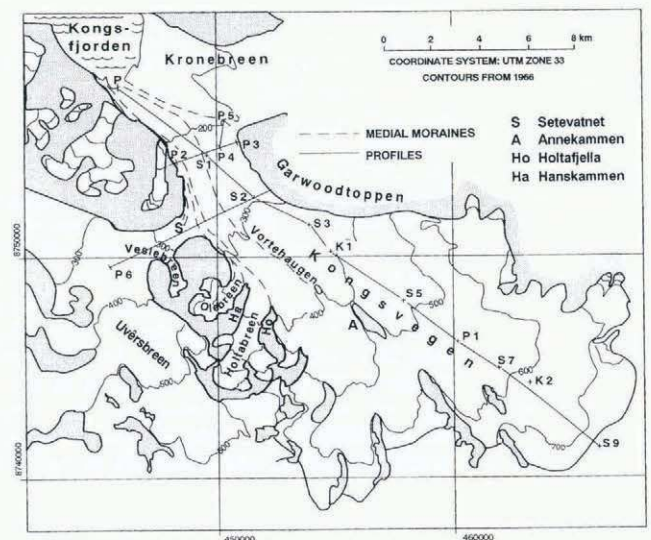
Kongs-
fjorden

Kronebreen

0 2 4 6 8 km
COORDINATE SYSTEM: UTM ZONE 33
CONTOURS FROM 1966

MEDIAL MORAINES
PROFILES

S Setevatnet
A Annekammen
Ho Holtafjella
Ha Hanskammen

P
P5
P3
P2
S1
P4
200
Garwoodtoppen
S2
S3
K1
S
Vestelbreen
P6
300
Vortehaugen
Kongsvegen
S5
500
Oløbreen
Ha
Holtabreen
Ho
A
400
Uvërsbreen
P1
S7
600
K2
500
600
700
S9
8750000
8740000
450000
460000